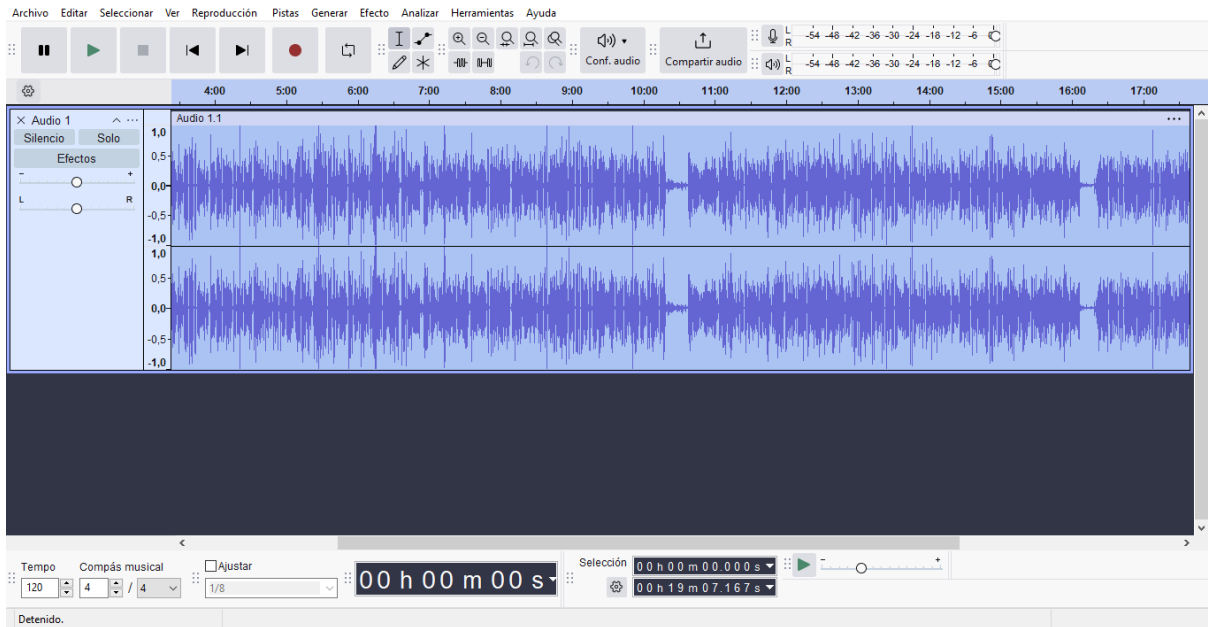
Archivo Editar Seleccionar Ver Reproducción Pistas Generar Efecto Analizar Herramientas Ayuda

Conf. audio
Compartir audio

L R -54 -48 -42 -36 -30 -24 -18 -12 -6
L R -54 -48 -42 -36 -30 -24 -18 -12 -6

4:00 5:00 6:00 7:00 8:00 9:00 10:00 11:00 12:00 13:00 14:00 15:00 16:00 17:00

× Audio 1
Silencio Solo
Efectos
- +
L R

Audio 1.1

1,0
0,5
0,0
-0,5
-1,0
1,0
0,5
0,0
-0,5
-1,0

Tempo
120
Compás musical
4 / 4
Ajustar
1/8
00 h 00 m 00 s
Selección
0 0 h 0 0 m 0 0 . 0 0 0 s
0 0 h 1 9 m 0 7 . 1 6 7 s
- +

Detenido.